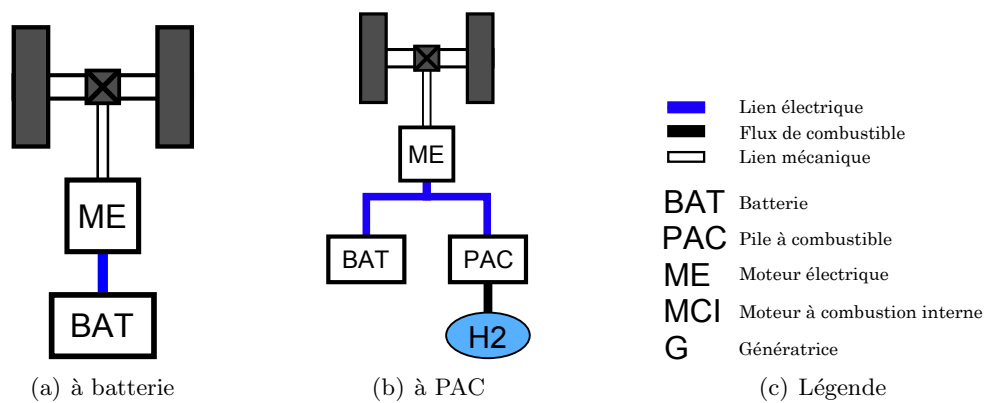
ME

BAT

(a) à batterie

ME

BAT

PAC

H2

(b) à PAC

Lien électrique
Flux de combustible
Lien mécanique

BAT Batterie
PAC Pile à combustible
ME Moteur électrique
MCI Moteur à combustion interne
G Génératrice

(c) Légende